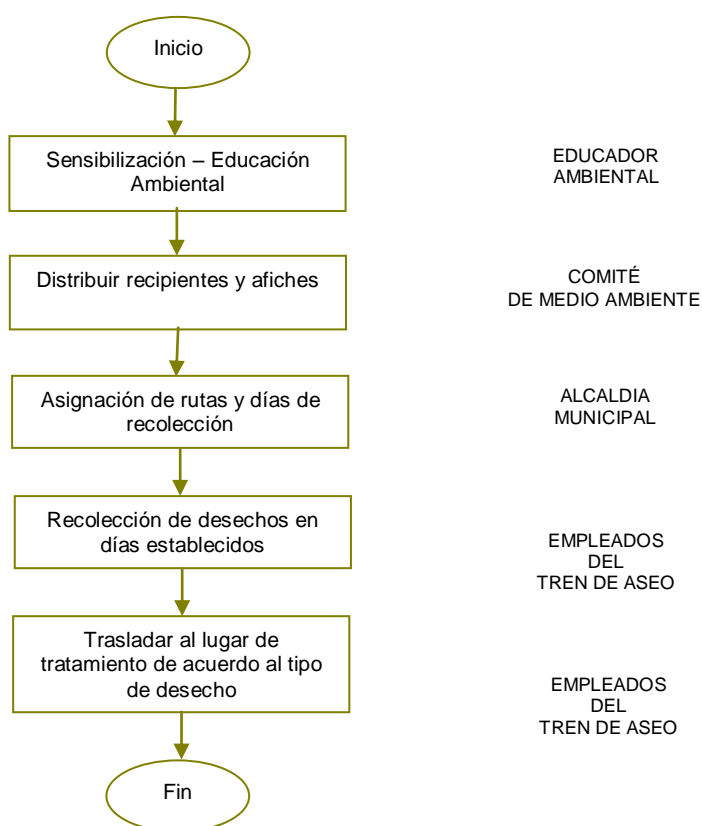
Inicio

Sensibilización – Educación Ambiental

EDUCADOR AMBIENTAL

Distribuir recipientes y afiches

COMITÉ DE MEDIO AMBIENTE

Asignación de rutas y días de recolección

ALCALDIA MUNICIPAL

Recolección de desechos en días establecidos

EMPLEADOS DEL TREN DE ASEO

Trasladar al lugar de tratamiento de acuerdo al tipo de desecho

EMPLEADOS DEL TREN DE ASEO

Fin